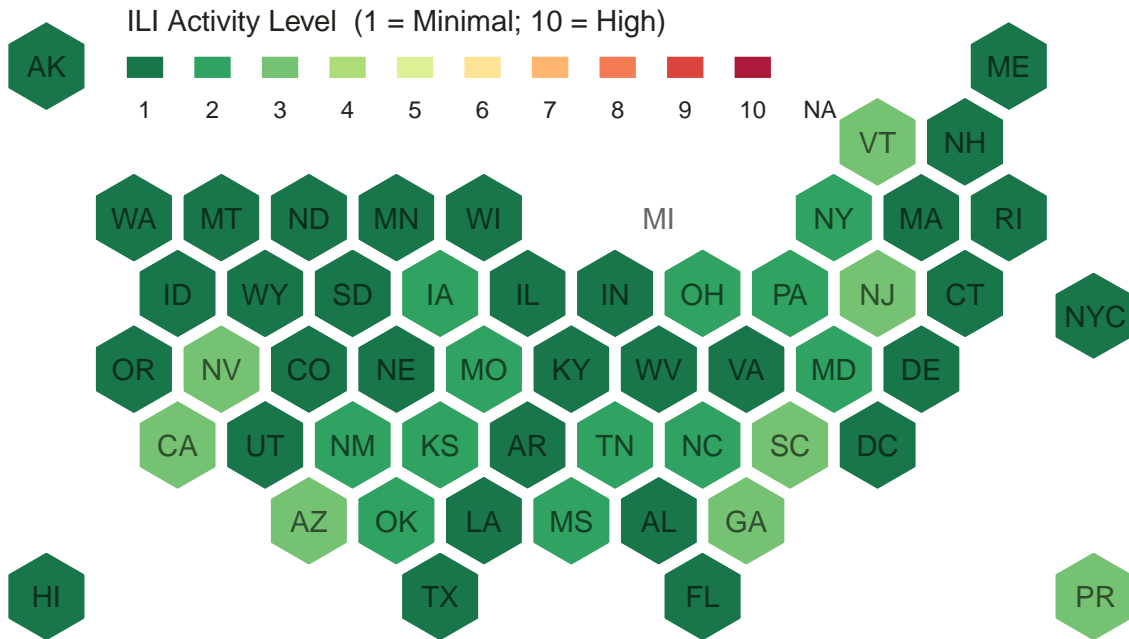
ILI Activity Level (1 = Minimal; 10 = High)

1 2 3 4 5 6 7 8 9 10 NA

AK
ME
VT NH
WA MT ND MN WI MI NY MA RI
ID WY SD IA IL IN OH PA NJ CT NYC
OR NV CO NE MO KY WV VA MD DE
CA UT NM KS AR TN NC SC DC
AZ OK LA MS AL GA
HI TX FL PR